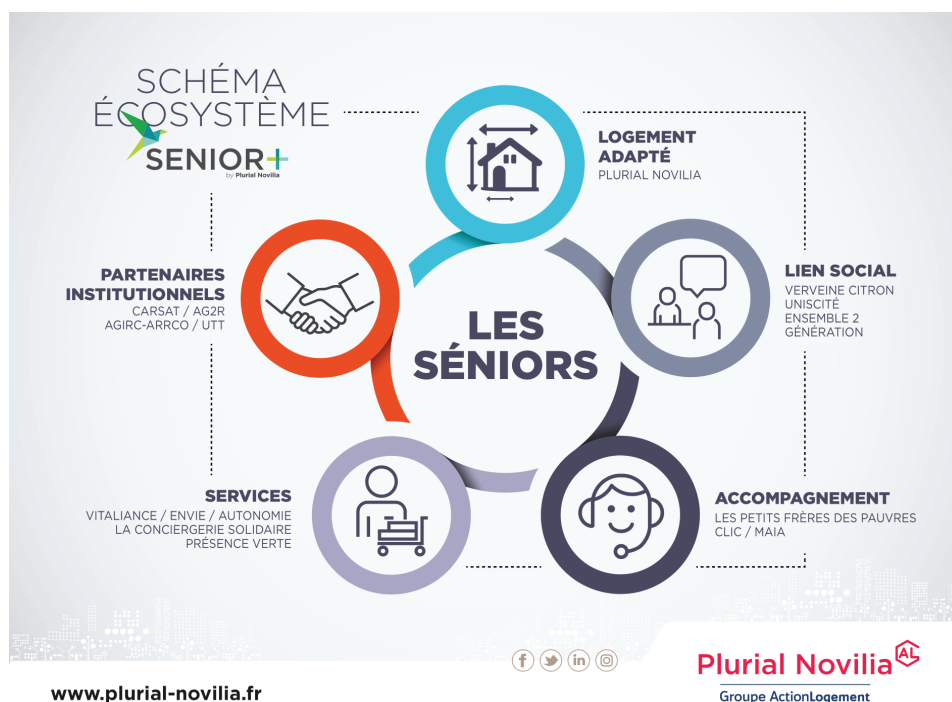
SCHÉMA ÉCOSYSTÈME

SENIOR+
by Plurial Novilia

LOGEMENT ADAPTÉ
PLURIAL NOVILIA

PARTENAIRES INSTITUTIONNELS
CARSAT / AG2R
AGIRC-ARRCO / UTT

LES SÉNIORS

LIEN SOCIAL
VERVEINE CITRON
UNISCITÉ
ENSEMBLE 2 GÉNÉRATION

SERVICES
VITALIANCE / ENVIE / AUTONOMIE
LA CONCIERGERIE SOLIDAIRE
PRÉSENCE VERTE

ACCOMPAGNEMENT
LES PETITS FRÈRES DES PAUVRES
CLIC / MAIA

www.plurial-novilia.fr

Plurial Novilia AL
Groupe ActionLogement